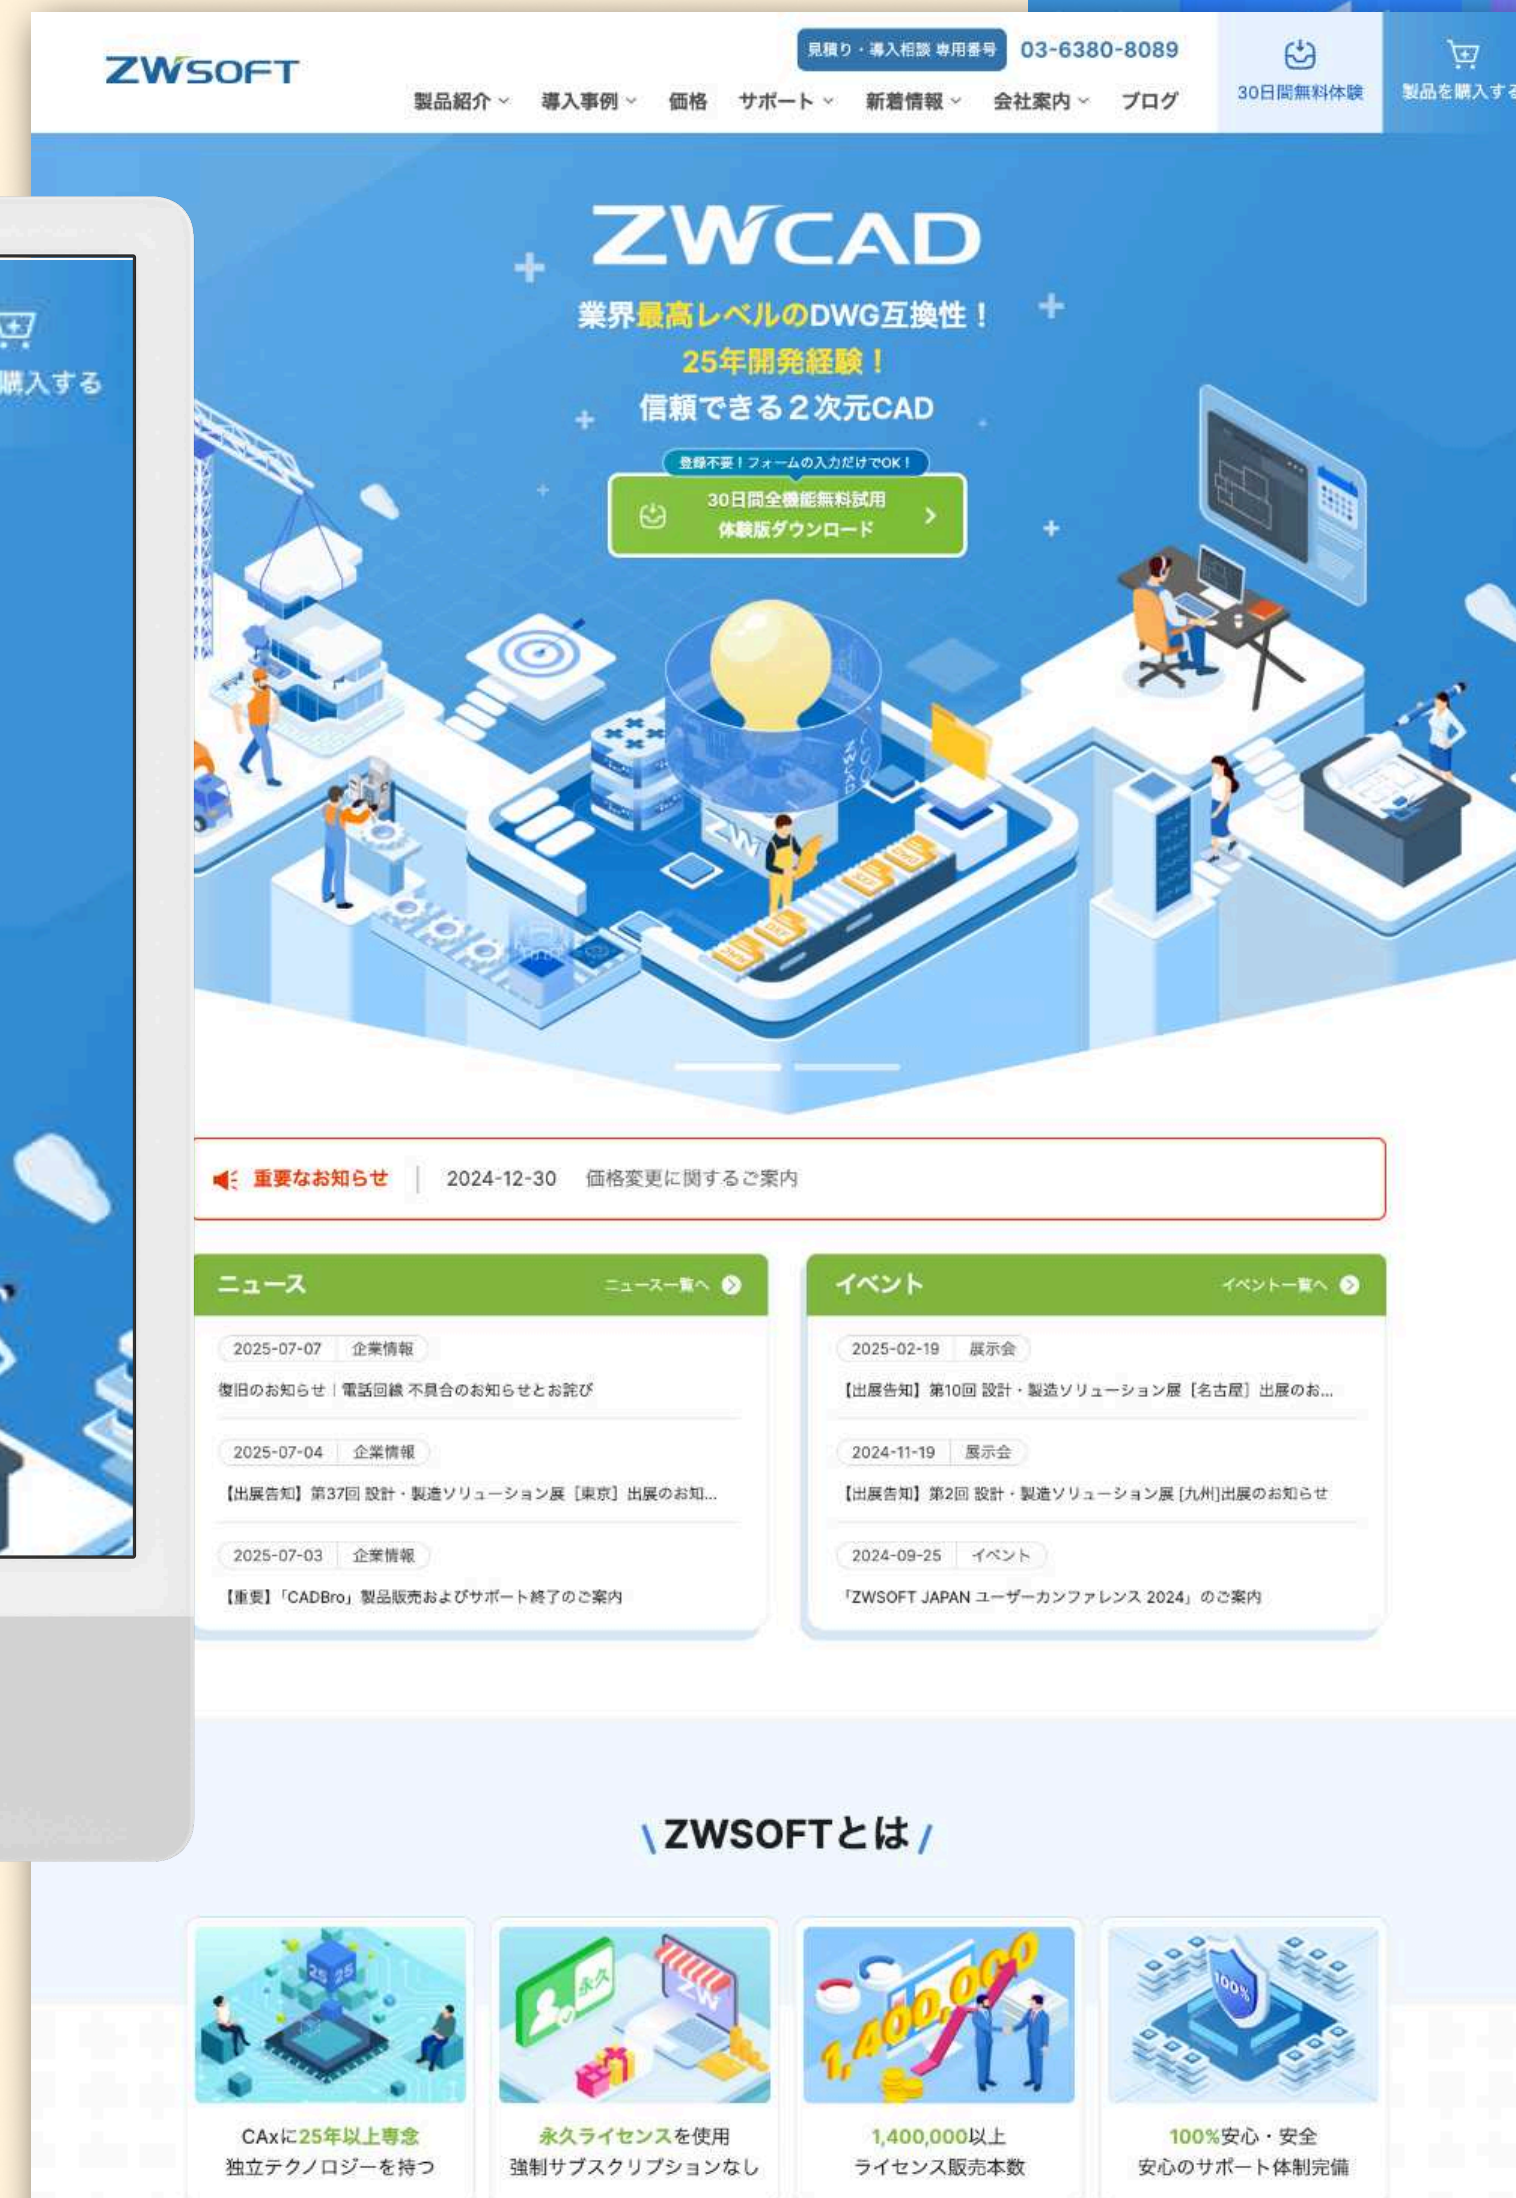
ZWSOFT

見積り・導入相談 専用番号 03-6380-8089

製品紹介 導入事例 価格 サポート 新着情報 会社案内 ブログ

30日間無料体験

製品を購入する

購入する

ZWCAD

業界最高レベルのDWG互換性！
25年開発経験！
信頼できる２次元CAD

登録不要！フォームの入力だけでOK！

30日間全機能無料試用
体験版ダウンロード

重要なお知らせ | 2024-12-30 価格変更に関するご案内

ニュース ニュース一覧へ

2025-07-07 企業情報
復旧のお知らせ｜電話回線 不具合のお知らせとお詫び

2025-07-04 企業情報
【出展告知】第37回 設計・製造ソリューション展［東京］出展のお知...

2025-07-03 企業情報
【重要】「CADBro」製品販売およびサポート終了のご案内

イベント イベント一覧へ

2025-02-19 展示会
【出展告知】第10回 設計・製造ソリューション展［名古屋］出展のお...

2024-11-19 展示会
【出展告知】第2回 設計・製造ソリューション展［九州］出展のお知らせ

2024-09-25 イベント
「ZWSOFT JAPAN ユーザーカンファレンス 2024」のご案内

ZWSOFTとは

CAxに25年以上専念
独立テクノロジーを持つ

永久ライセンスを使用
強制サブスクリプションなし

1,400,000以上
ライセンス販売本数

100%安心・安全
安心のサポート体制完備